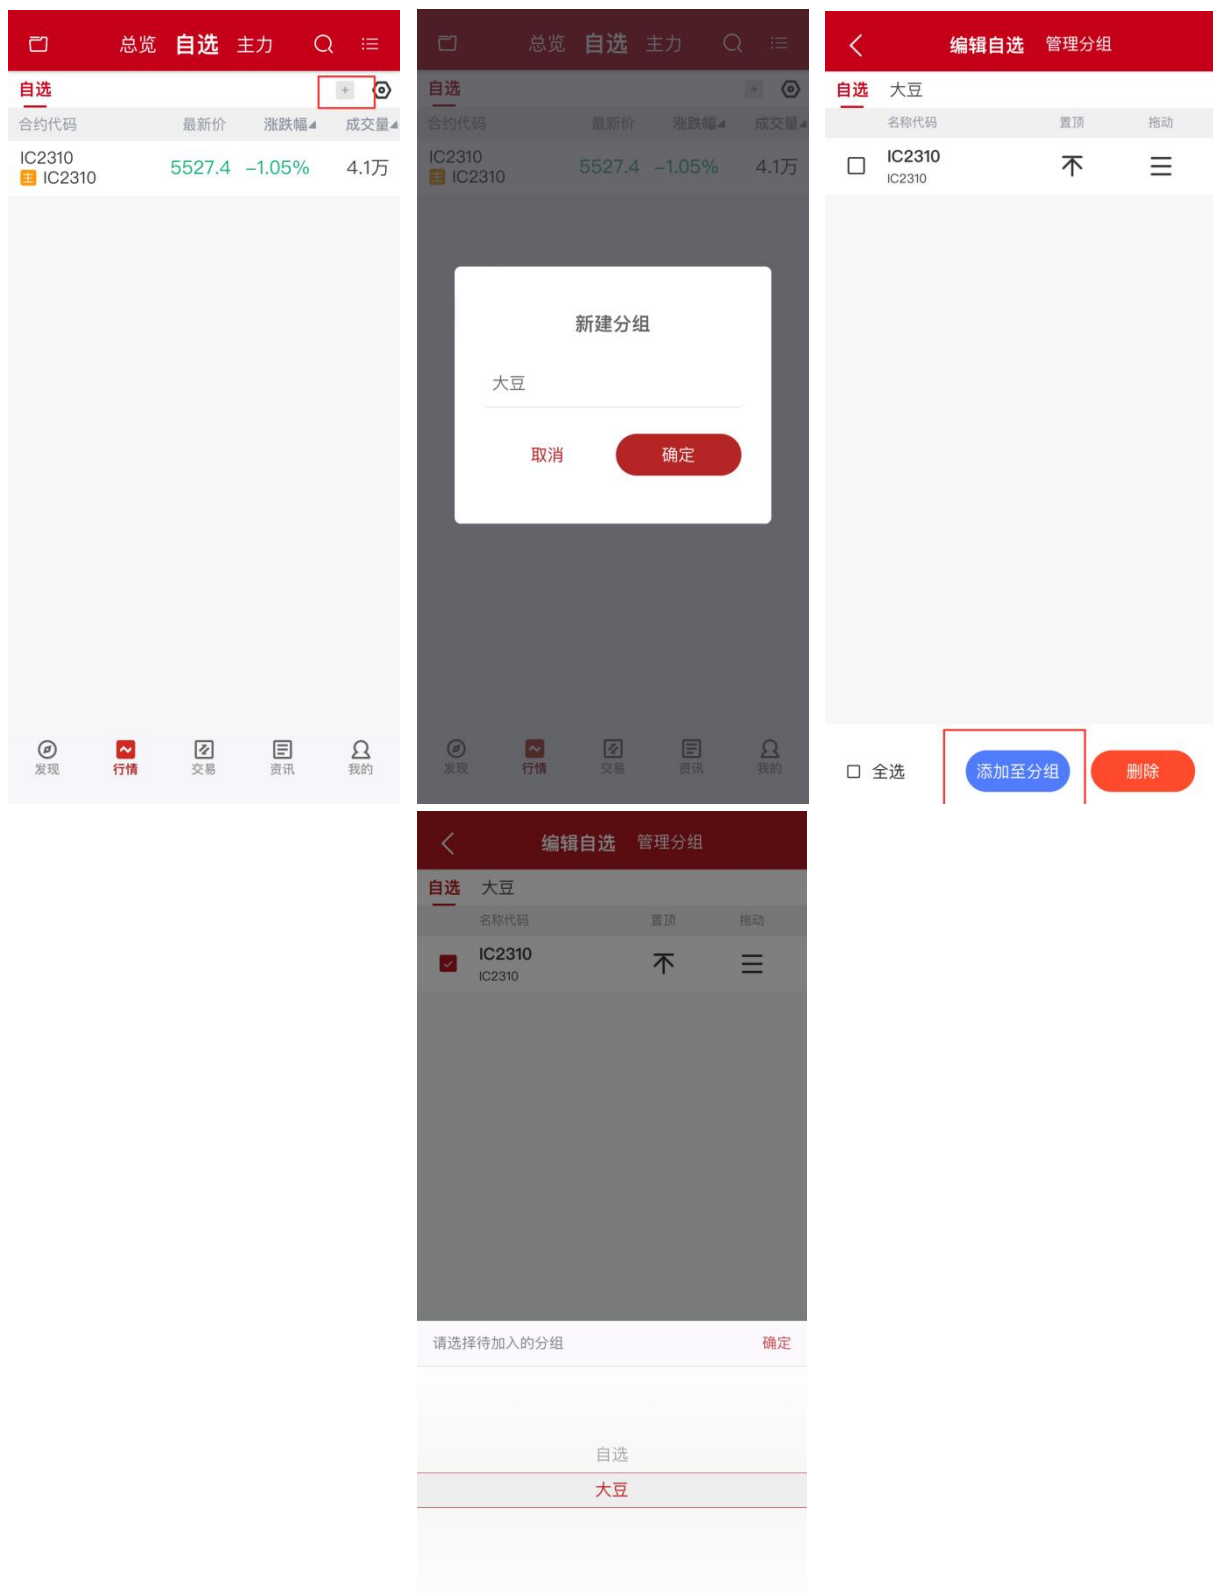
总览 自选 主力

自选

合约代码 最新价 涨跌幅 成交量

IC2310
主 IC2310 5527.4 -1.05% 4.1万

发现 行情 交易 资讯 我的

总览 自选 主力

自选

合约代码 最新价 涨跌幅 成交量

IC2310
主 IC2310 5527.4 -1.05% 4.1万

新建分组

大豆

取消 确定

发现 行情 交易 资讯 我的

编辑自选 管理分组

自选 大豆

名称代码 置顶 拖动

IC2310
IC2310

全选 添加至分组 删除

编辑自选 管理分组

自选 大豆

名称代码 置顶 拖动

IC2310
IC2310

请选择待加入的分组 确定

自选

大豆